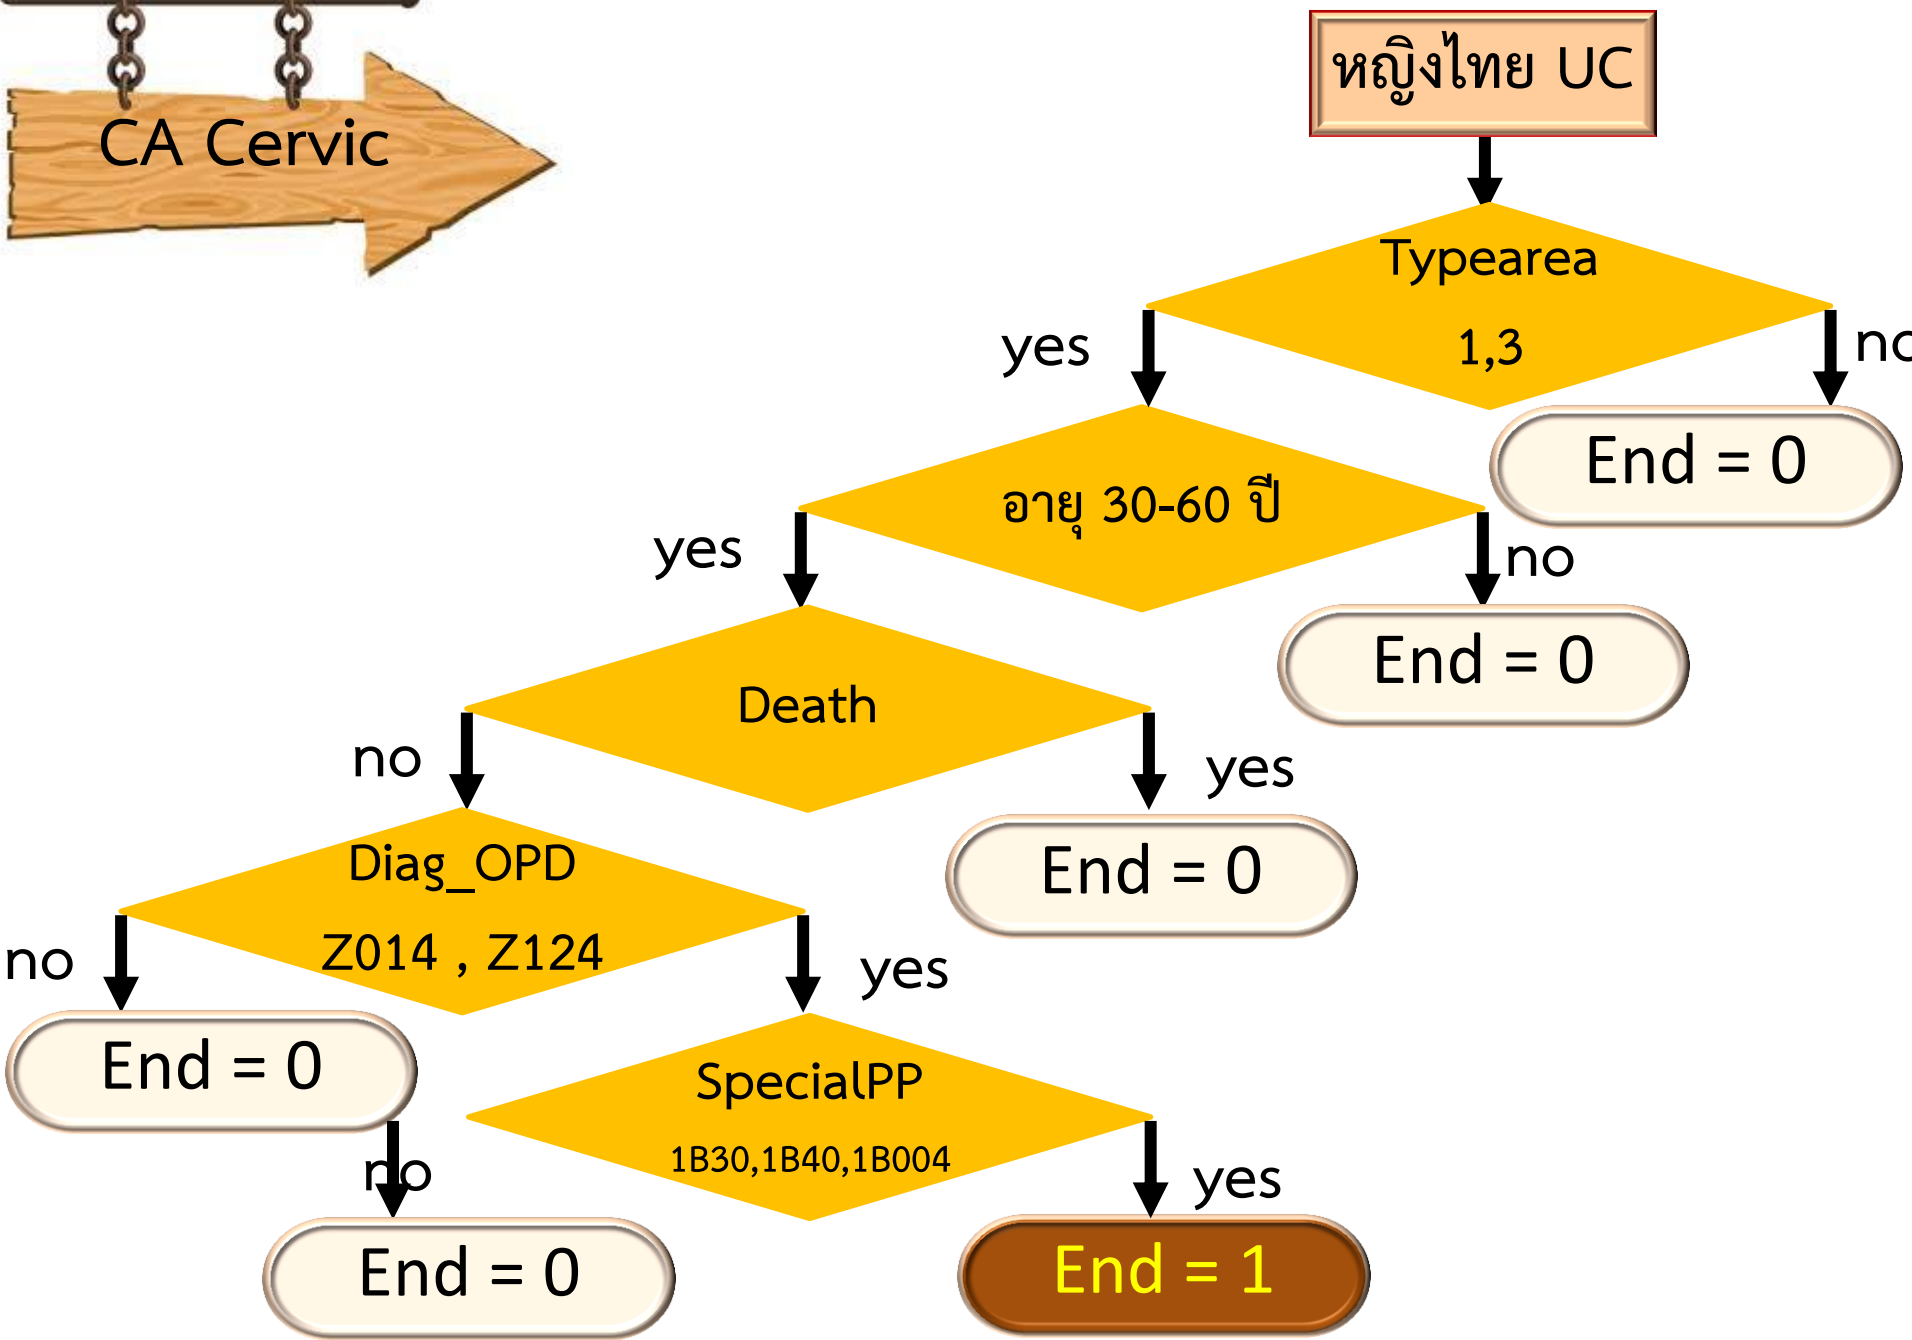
CA Cervic

หญิงไทย UC

Typearea

1,3

yes

no

End = 0

อายุ 30-60 ปี

yes

no

End = 0

Death

no

yes

End = 0

Diag_OPD

Z014 , Z124

no

yes

End = 0

SpecialPP

1B30,1B40,1B004

no

yes

End = 0

End = 1